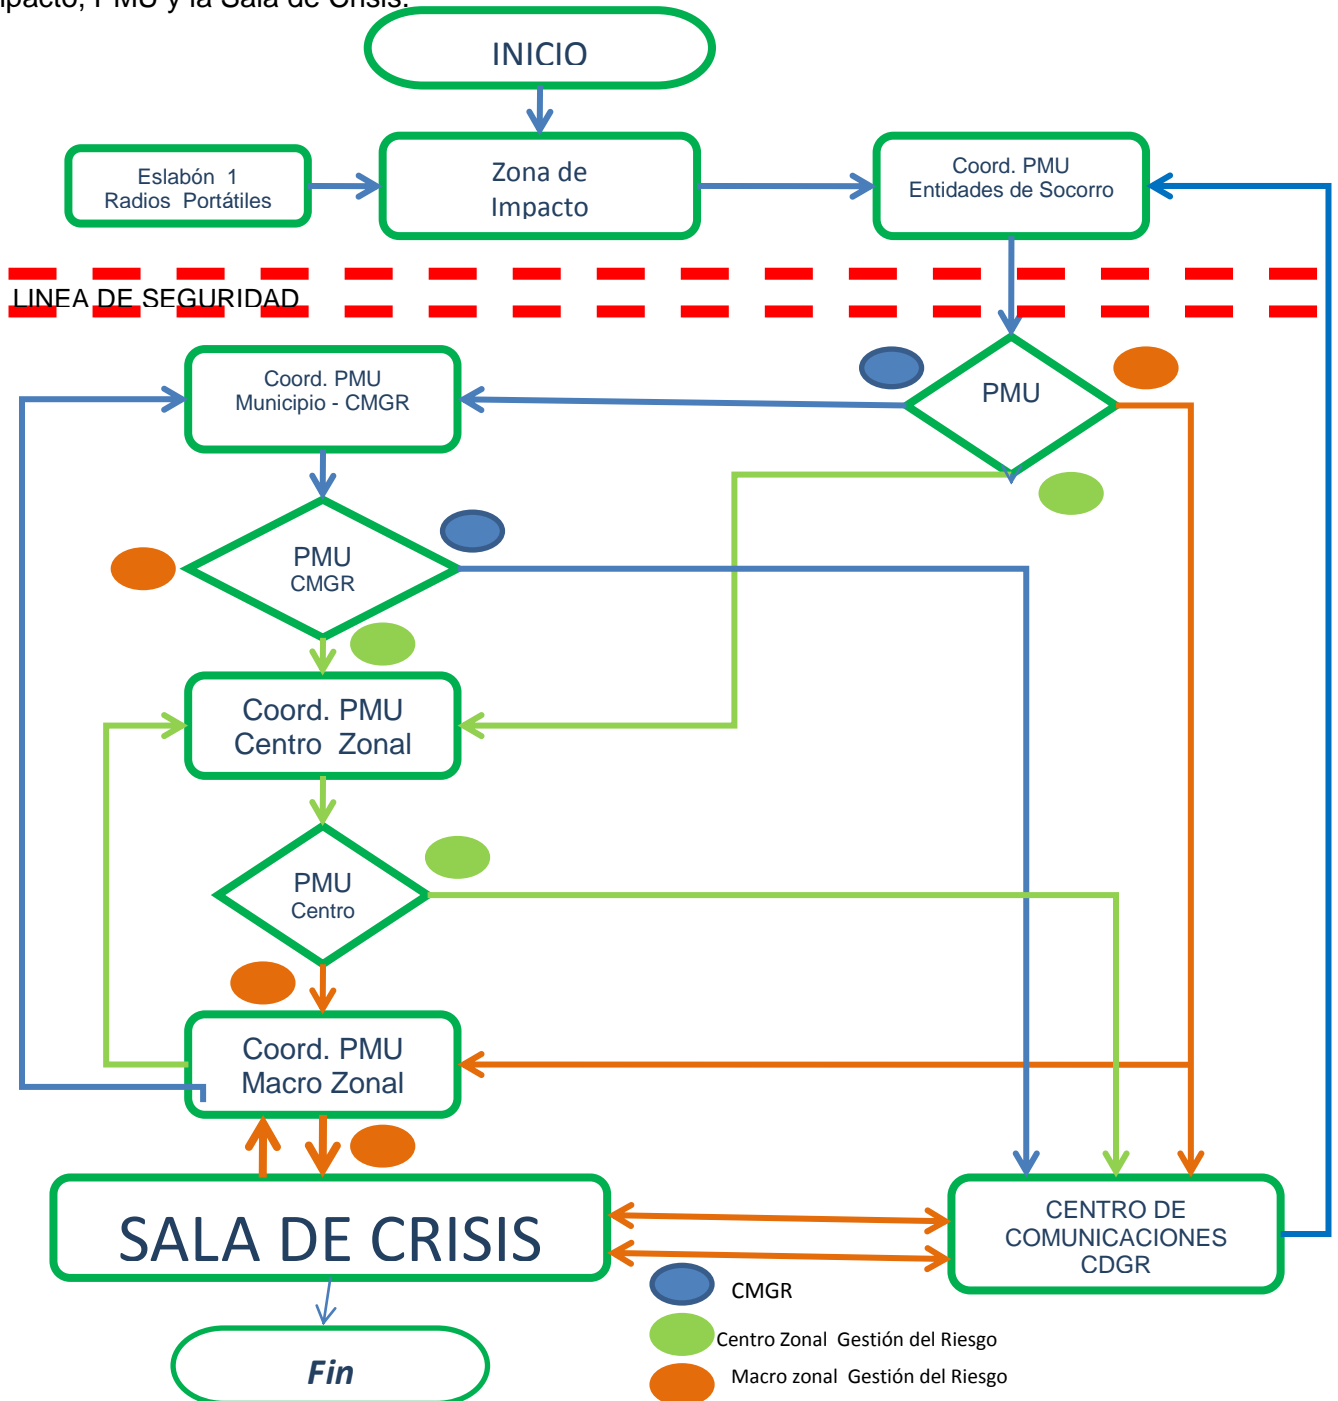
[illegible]pacto, PMU y la Sala de Crisis.

INICIO

Eslabón 1
Radios Portátiles

Zona de Impacto

Coord. PMU
Entidades de Socorro

LINEA DE SEGURIDAD

Coord. PMU
Municipio - CMGR

PMU

PMU
CMGR

Coord. PMU
Centro Zonal

PMU
Centro

Coord. PMU
Macro Zonal

SALA DE CRISIS

CENTRO DE COMUNICACIONES CDGR

Fin

CMGR
Centro Zonal Gestión del Riesgo
Macro zonal Gestión del Riesgo